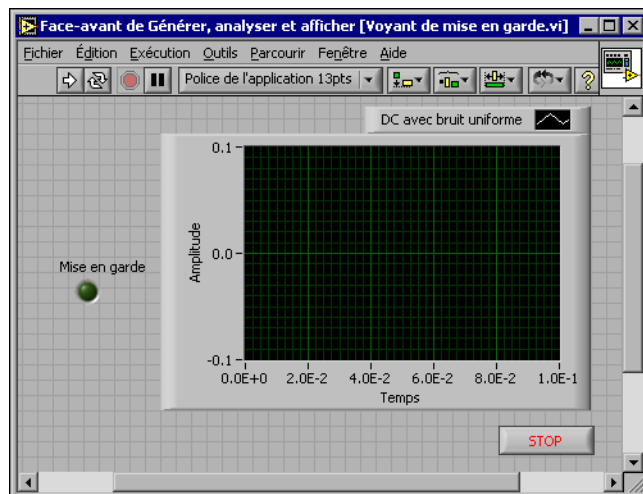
Face-avant de Générer, analyser et afficher [Voyant de mise en garde.vi]

Fichier Édition Exécution Outils Parcourir Fenêtre Aide

Police de l'application 13pts

DC avec bruit uniforme

Mise en garde

0.1

0.0

-0.1

Amplitude

0.0E+0 2.0E-2 4.0E-2 6.0E-2 8.0E-2 1.0E-1

Temps

STOP